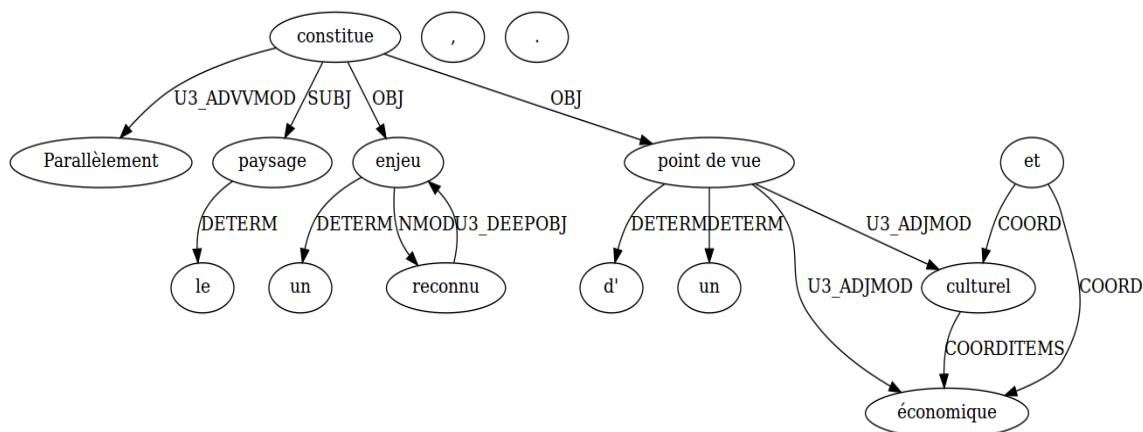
constitue

,

.

U3_ADVVMOD

SUBJ

OBJ

OBJ

Parallèlement

paysage

enjeu

point de vue

et

DETERM

DETERM

NMOD

U3_DEEPOBJ

DETERM

DETERM

U3_ADJMOD

COORD

le

un

reconnu

d'

un

U3_ADJMOD

culturel

COORD

COORDITEMS

économique